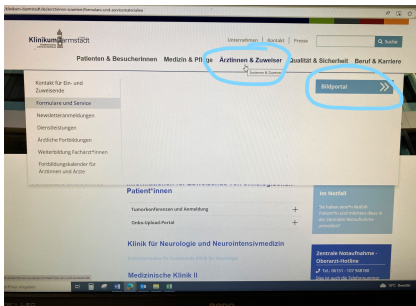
klinikum-darmstadt.de/aerztinnen-zuweiser/formulare-und-service/materialien

Klinikum Darmstadt

Unternehmen | Kontakt | Presse

Suche

Patienten & BesucherInnen Medizin & Pflege ÄrztInnen & Zuweiser Qualität & Sicherheit Beruf & Karriere

ÄrztInnen & Zuweiser

Kontakt für Ein- und Zuweisende

Formulare und Service

Newsletteranmeldungen

Dienstleistungen

Ärztliche Fortbildungen

Weiterbildung Fachärzt*innen

Fortbildungskalender für Ärztinnen und Ärzte

Bildportal

Patient*innen

Tumorkonferenzen und Anmeldung

Onko-Upload Portal

Klinik für Neurologie und Neurointensivmedizin

Medizinische Klinik II

Im Notfall

Zentrale Notaufnahme - Oberarzt-Hotline

Tel.: 06151 - 107 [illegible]